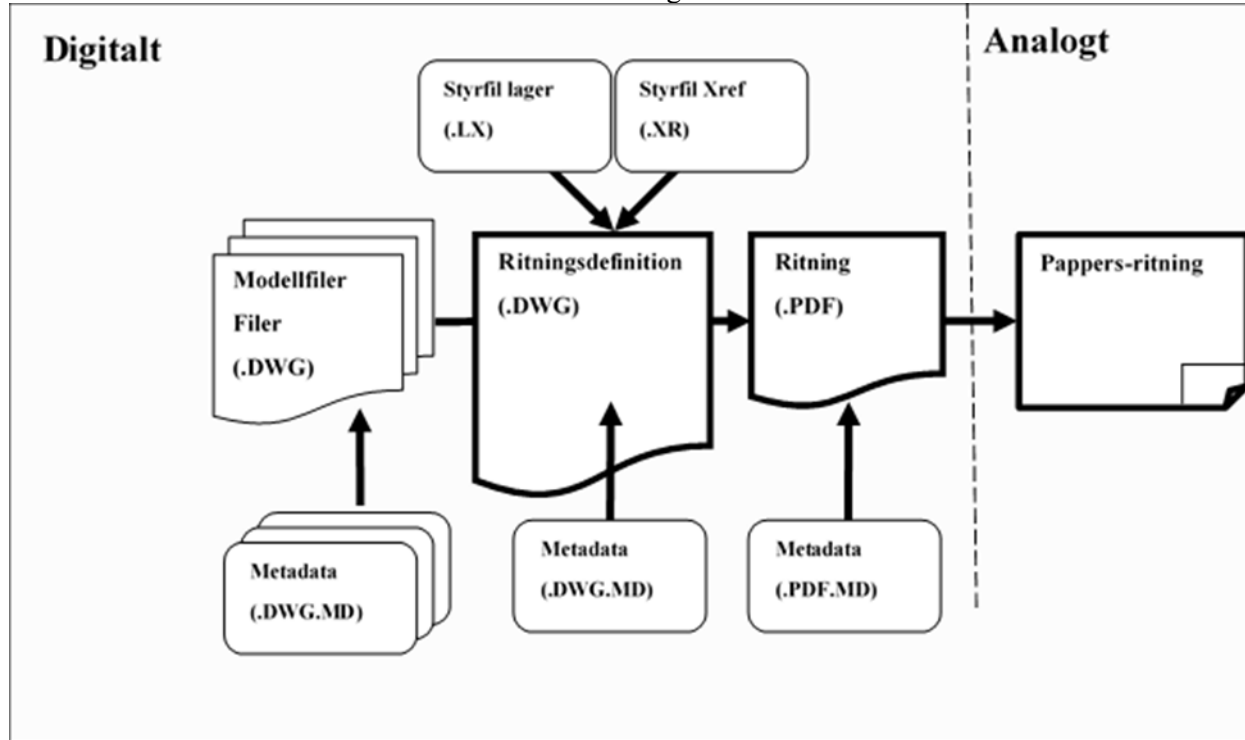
Digitalt

Analogt

Styrfil lager
(.LX)

Styrfil Xref
(.XR)

Modellfiler
Filer
(.DWG)

Ritningsdefinition
(.DWG)

Ritning
(.PDF)

Pappers-ritning

Metadata
(.DWG.MD)

Metadata
(.DWG.MD)

Metadata
(.PDF.MD)